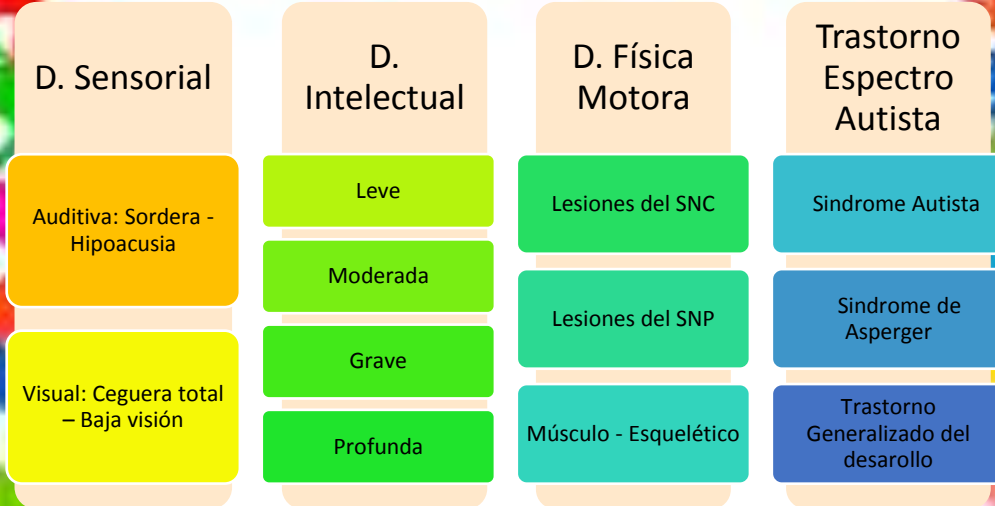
D. Sensorial

Auditiva: Sordera - Hipoacusia

Visual: Ceguera total – Baja visión

D. Intelectual

Leve

Moderada

Grave

Profunda

D. Física Motora

Lesiones del SNC

Lesiones del SNP

Músculo - Esquelético

Trastorno Espectro Autista

Sindrome Autista

Sindrome de Asperger

Trastorno Generalizado del desarollo